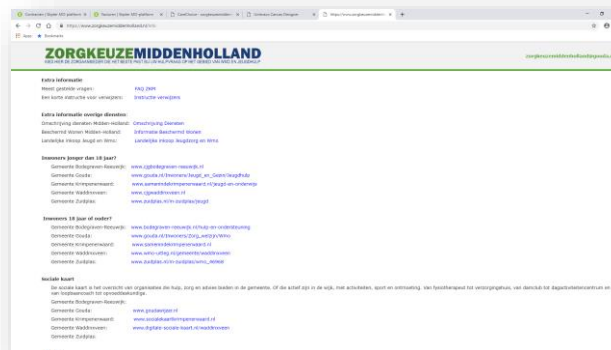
Contracten | Skyler MD platform | Toevoegen | Skyler MD platform | ZorgChecker - zorgkeuzemiddelen | Inlineen Zorsaa Overgeve | https://www.zorgkeuzemiddelen

https://www.zorgkeuzemiddelenholland.nl

Apps Bookmarks

ZORGKEUZEMIDDENHOLLAND

VIND HIER DE ZORGAANBIEDER DIE HET BESTE PAST BIJ UW HULPVRAAG OP HET GEBIED VAN WMO EN JEUGDHULP

zorgkeuzemiddenhollandpeedia

Extra informatie

Meest gestelde vragen: FAQ ZMH

Een korte instructie voor verwijzers: Instructie verwijzers

Extra informatie overige diensten:

Omschrijving diensten Midden-Holland: Omschrijving Diensten

Beschermd Wonen Midden-Holland: Informatie Beschermd Wonen

Landelijke inkoop Jeugd en Wmo: Landelijke inkoop Jeugdzorg en Wmo

Inwoners jonger dan 18 jaar?

Gemeente Bodegraven-Reeuwijk: www.cjgbodegraven-reeuwijk.nl

Gemeente Gouda: www.gouda.nl/Inwoners/Jeugd_en_Gezin/Jeugdhulp

Gemeente Krimpenerwaard: www.samenindekrimpenerwaard.nl/jeugd-en-onderwijs

Gemeente Waddinxveen: www.cjgwaddinxveen.nl

Gemeente Zuidplas: www.zuidplas.nl/inwoners/jeugd

Inwoners 18 jaar of ouder?

Gemeente Bodegraven-Reeuwijk: www.bodegraven-reeuwijk.nl/hulp-en-ondersteuning

Gemeente Gouda: www.gouda.nl/Inwoners/Zorg_welzijn/Wmo

Gemeente Krimpenerwaard: www.samenindekrimpenerwaard.nl

Gemeente Waddinxveen: www.wmo-unitey.nl/gemeente/waddinxveen

Gemeente Zuidplas: www.zuidplas.nl/inwoners/wmo_46966

Sociale kaart

De sociale kaart is het overzicht van organisaties die hulp, zorg en advies bieden in de gemeente. Of die actief zijn in de wijk, met activiteiten, sport en ontmoeting. Van fysiotherapeut tot verzorgingshuis, van dansclub tot dagactiviteitencentrum en van kraamzorg tot speeltuinvereniging.

Gemeente Bodegraven-Reeuwijk:

Gemeente Gouda: www.goudawijzer.nl

Gemeente Krimpenerwaard: www.socialekaartkrimpenerwaard.nl

Gemeente Waddinxveen: www.digitale-sociale-kaart.nl/waddinxveen

Gemeente Zuidplas: